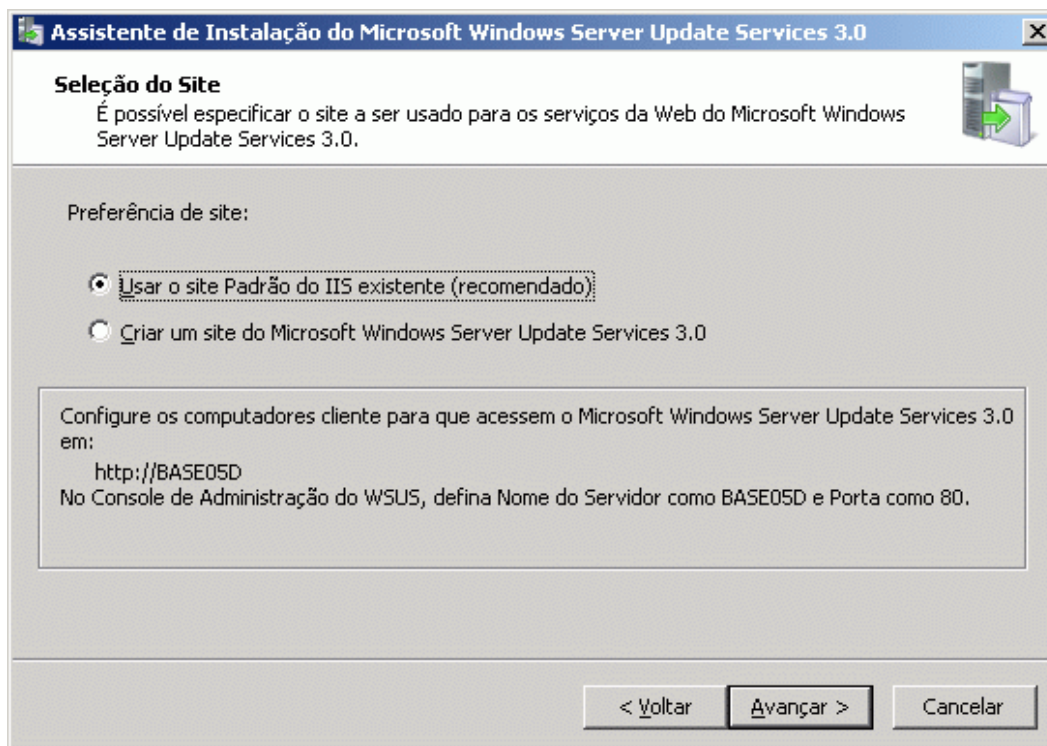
Assistente de Instalação do Microsoft Windows Server Update Services 3.0

Seleção do Site
É possível especificar o site a ser usado para os serviços da Web do Microsoft Windows Server Update Services 3.0.

Preferência de site:

Usar o site Padrão do IIS existente (recomendado)

Criar um site do Microsoft Windows Server Update Services 3.0

Configure os computadores cliente para que acessem o Microsoft Windows Server Update Services 3.0 em:
http://BASE05D
No Console de Administração do WSUS, defina Nome do Servidor como BASE05D e Porta como 80.

< Voltar
Avançar >
Cancelar